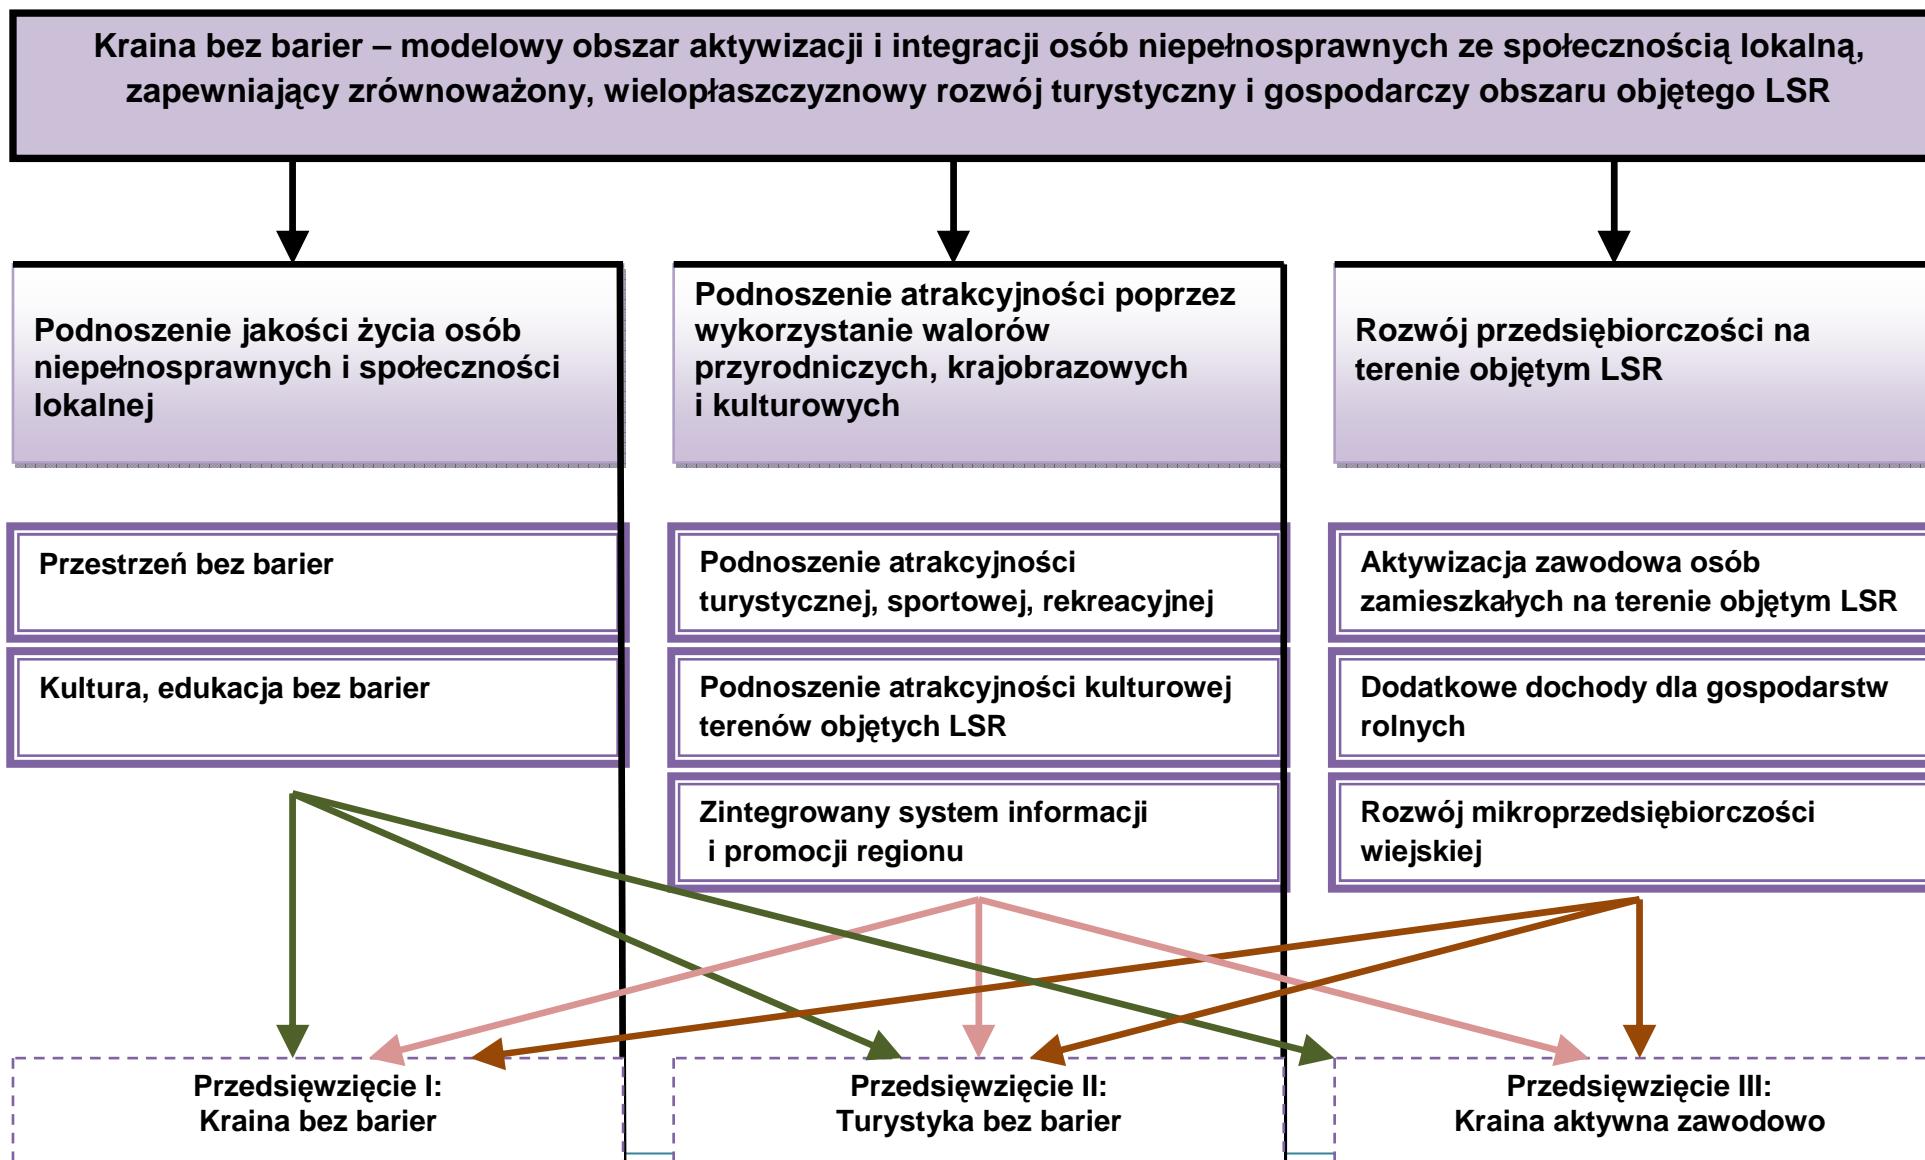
Kraina bez barier – modelowy obszar aktywizacji i integracji osób niepełnosprawnych ze społecznością lokalną, zapewniający zrównoważony, wielopłaszczyznowy rozwój turystyczny i gospodarczy obszaru objętego LSR

Podnoszenie jakości życia osób niepełnosprawnych i społeczności lokalnej

Podnoszenie atrakcyjności poprzez wykorzystanie walorów przyrodniczych, krajobrazowych i kulturowych

Rozwój przedsiębiorczości na terenie objętym LSR

Przestrzeń bez barier

Kultura, edukacja bez barier

Podnoszenie atrakcyjności turystycznej, sportowej, rekreacyjnej

Podnoszenie atrakcyjności kulturowej terenów objętych LSR

Zintegrowany system informacji i promocji regionu

Aktywizacja zawodowa osób zamieszkałych na terenie objętym LSR

Dodatkowe dochody dla gospodarstw rolnych

Rozwój mikroprzedsiębiorczości wiejskiej

Przedsięwzięcie I: Kraina bez barier

Przedsięwzięcie II: Turystyka bez barier

Przedsięwzięcie III: Kraina aktywna zawodowo